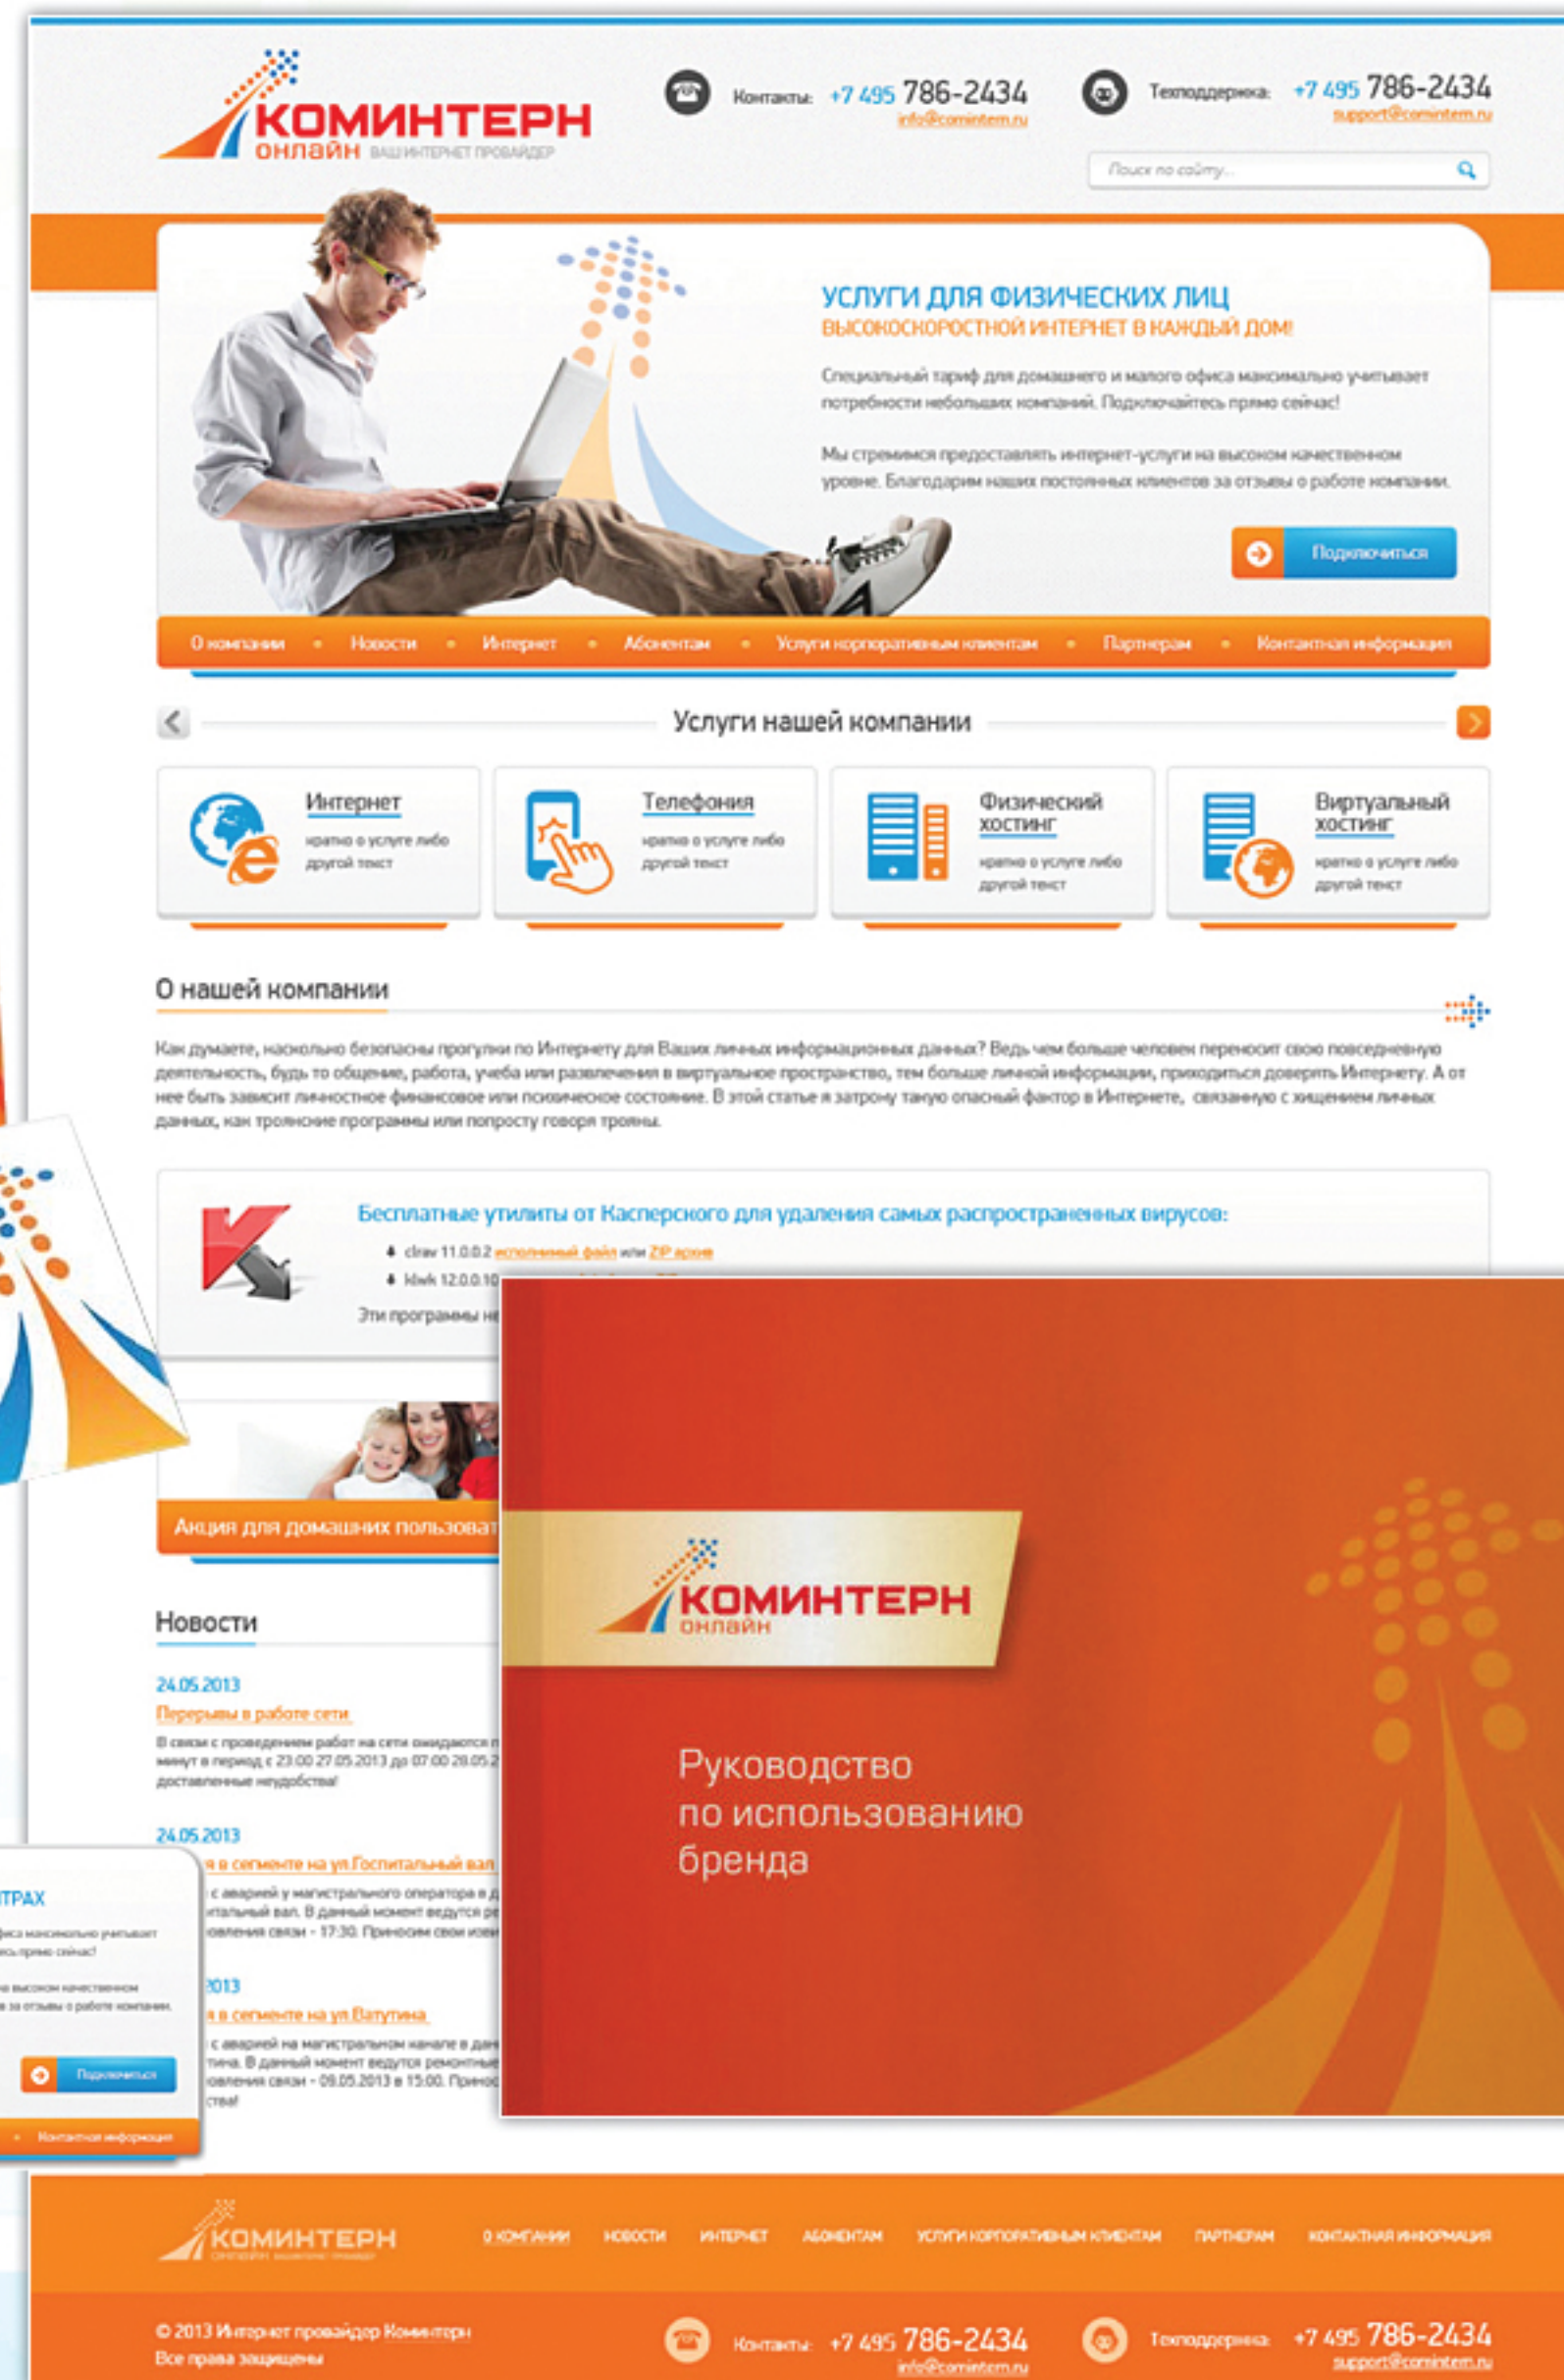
КОМИНТЕРН
ОНЛАЙН ВАШ ИНТЕРНЕТ ПРОВАЙДЕР

Контакты: +7 495 786-2434
info@comintern.ru

Техподдержка: +7 495 786-2434
support@comintern.ru

Поиск по сайту...

УСЛУГИ ДЛЯ ФИЗИЧЕСКИХ ЛИЦ
ВЫСОКОСКОРОСТНОЙ ИНТЕРНЕТ В КАЖДЫЙ ДОМ!

Специальный тариф для домашнего и малого офиса максимально учитывает потребности небольших компаний. Подключайтесь прямо сейчас!

Мы стремимся предоставлять интернет-услуги на высоком качественном уровне. Благодарим наших постоянных клиентов за отзывы о работе компании.

Подключиться

О компании • Новости • Интернет • Абонентам • Услуги корпоративным клиентам • Партнерам • Контактная информация

Услуги нашей компании

Интернет
кратко о услуге либо другой текст

Телефония
кратко о услуге либо другой текст

Физический хостинг
кратко о услуге либо другой текст

Виртуальный хостинг
кратко о услуге либо другой текст

О нашей компании

Как думаете, насколько безопасны прогулки по Интернету для Ваших личных информационных данных? Ведь чем больше человек переносит свою повседневную деятельность, будь то общение, работа, учеба или развлечения в виртуальное пространство, тем больше личной информации, приходится доверить Интернету. А от нее быть зависит личностное финансовое или психическое состояние. В этой статье я затрону такую опасный фактор в Интернете, связанную с хищением личных данных, как троянские программы или попросту говоря трояны.

Бесплатные утилиты от Касперского для удаления самых распространенных вирусов:
clrav 11.0.0.2 исполнимый файл или ZIP архив
klwk 12.0.0.10 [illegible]
Эти программы не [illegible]

Акция для домашних пользоват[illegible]

Новости

24.05.2013
Перерывы в работе сети
В связи с проведением работ на сети ожидаются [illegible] минут в период с 23:00 27.05.2013 до 07:00 28.05.2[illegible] доставленные неудобства!

24.05.2013
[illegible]я в сегменте на ул.Госпитальный вал
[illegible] с аварией у магистрального оператора в д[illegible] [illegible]итальный вал. В данный момент ведутся ре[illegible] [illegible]овления связи - 17:30. Приносим свои изви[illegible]

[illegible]013
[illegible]я в сегменте на ул.Ватутина
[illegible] с аварией на магистральном канале в дан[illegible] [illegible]тина. В данный момент ведутся ремонтные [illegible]овления связи - 09.05.2013 в 15:00. Принос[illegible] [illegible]ства!

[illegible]ТРАХ
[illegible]фиса максимально учитывает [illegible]есь прямо сейчас!
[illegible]а высоком качественном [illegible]в за отзывы о работе компании.
Подключиться
• Контактная информация

КОМИНТЕРН
ОНЛАЙН

Руководство по использованию бренда

КОМИНТЕРН
ОНЛАЙН ВАШ ИНТЕРНЕТ ПРОВАЙДЕР

О КОМПАНИИ НОВОСТИ ИНТЕРНЕТ АБОНЕНТАМ УСЛУГИ КОРПОРАТИВНЫМ КЛИЕНТАМ ПАРТНЕРАМ КОНТАКТНАЯ ИНФОРМАЦИЯ

© 2013 Интернет провайдер Коминтерн
Все права защищены

Контакты: +7 495 786-2434
info@comintern.ru

Техподдержка: +7 495 786-2434
support@comintern.ru